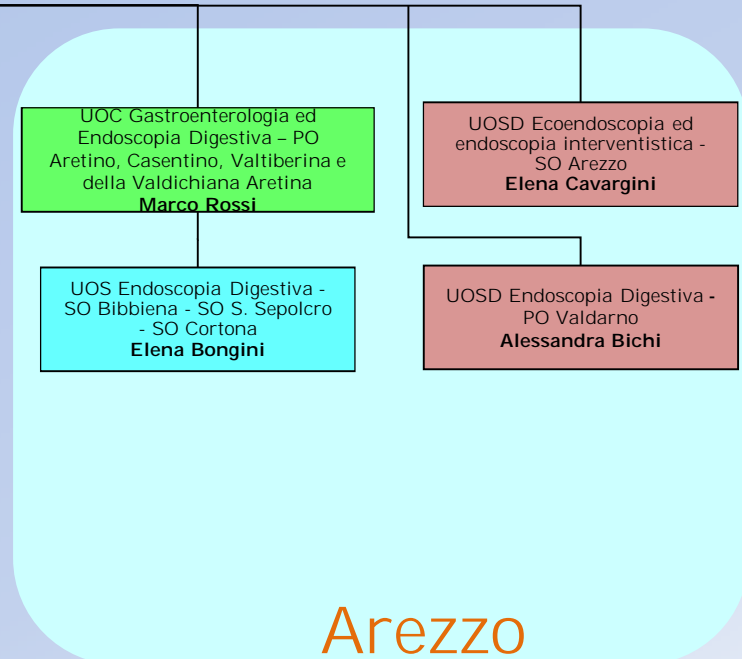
UOC Gastroenterologia ed Endoscopia Digestiva – PO Aretino, Casentino, Valtiberina e della Valdichiana Aretina
**Marco Rossi**

UOSD Ecoendoscopia ed endoscopia interventistica - SO Arezzo
**Elena Cavargini**

UOS Endoscopia Digestiva - SO Bibbiena - SO S. Sepolcro - SO Cortona
**Elena Bongini**

UOSD Endoscopia Digestiva - PO Valdarno
**Alessandra Bichi**

Arezzo